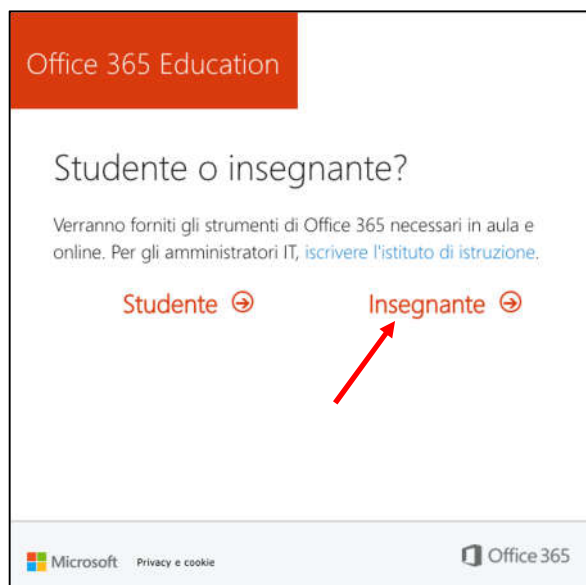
Office 365 Education

Studente o insegnante?

Verranno forniti gli strumenti di Office 365 necessari in aula e online. Per gli amministratori IT, iscrivere l'istituto di istruzione.

Studente ⊕ Insegnante ⊕

Microsoft Privacy e cookie

Office 365